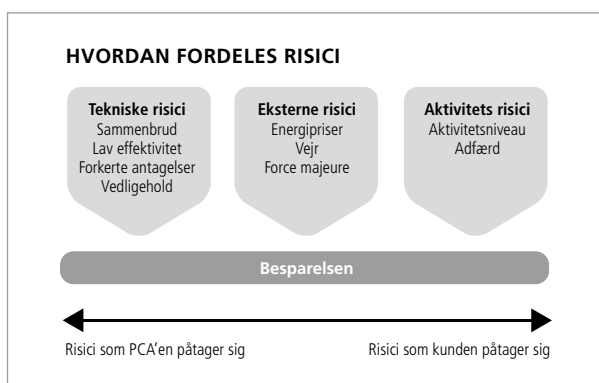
HVORDAN FORDELES RISICI

**Tekniske risici**
Sammenbrud
Lav effektivitet
Forkerte antagelser
Vedligehold

**Eksterne risici**
Energipriser
Vejr
Force majeure

**Aktivitets risici**
Aktivitetsniveau
Adfærd

Besparelsen

Risici som PCA'en påtager sig

Risici som kunden påtager sig